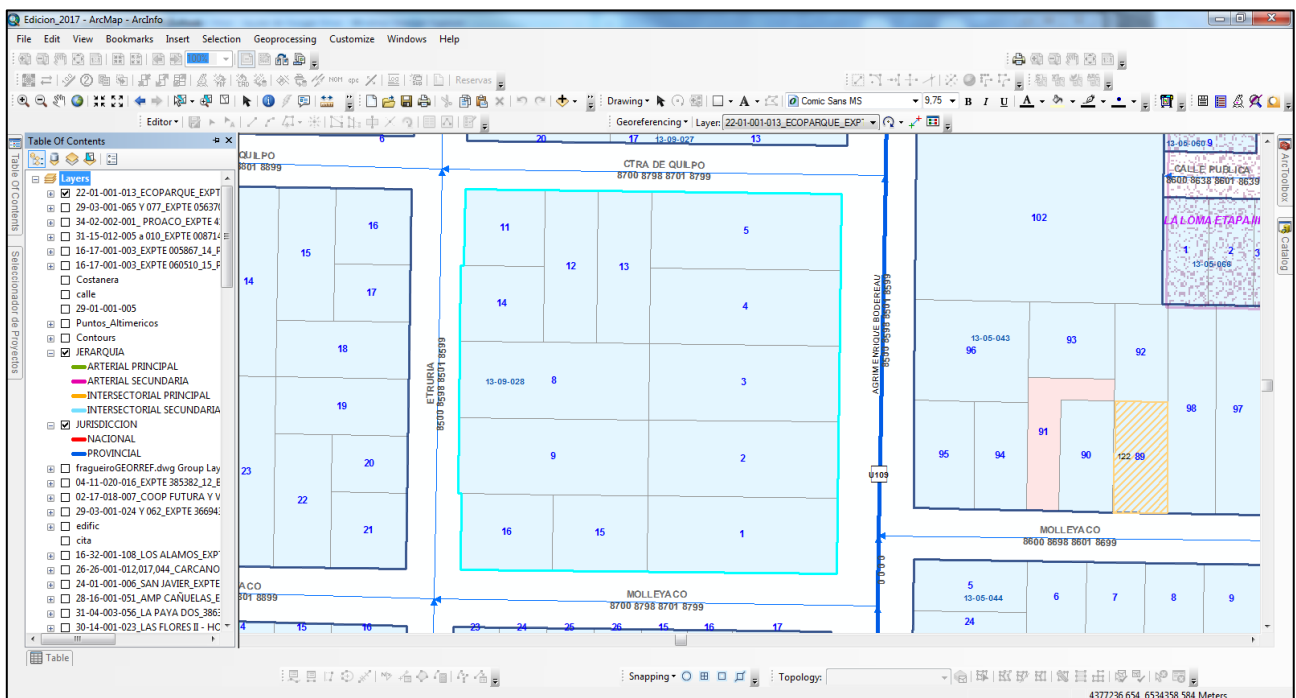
Edicion_2017 - ArcMap - ArcInfo

File Edit View Bookmarks Insert Selection Geoprocessing Customize Windows Help

Reservas

Drawing Comic Sans MS 9,75 B I U

Editor Georeferencing Layer: 22-01-001-013_ECOPARQUE_EXPT

Table Of Contents

Layers
22-01-001-013_ECOPARQUE_EXPT
29-03-001-065 Y 077_EXPTE 05637
34-02-002-001_ PROACO_EXPTE 4
31-15-012-005 a 010_EXPTE 00871
16-17-001-003_EXPTE 005867_14_F
16-17-001-003_EXPTE 060510_15_F
Costanera
calle
29-01-001-005
Puntos_Altimericos
Contours
JERARQUIA
ARTERIAL PRINCIPAL
ARTERIAL SECUNDARIA
INTERSECTORIAL PRINCIPAL
INTERSECTORIAL SECUNDARIA
JURISDICCION
NACIONAL
PROVINCIAL
fragueiroGEORREF.dwg Group Lay
04-11-020-016_EXPTE 385382_12_E
02-17-018-007_COOP FUTURA Y V
29-03-001-024 Y 062_EXPTE 36694
edific
cita
16-32-001-108_LOS ALAMOS_EXPT
26-26-001-012,017,044_CARCANO
24-01-001-006_SAN JAVIER_EXPTE
28-16-001-051_AMP CAÑUELAS_E
31-04-003-056_LA PAYA DOS_386
30-14-001-023_LAS FLORES II - HC

Table Of Contents
Seleccionador de Proyectos
ArcToolbox
Catalog

6 20 17 13-09-027 13 13-05-060 9
QUILPO
8601 8899
CTRA DE QUILPO
8700 8798 8701 8799
CALLE PUBLICA
8600 8638 8601 8639
102
LA LOMA ETAPA II
1 2
13-05-059
16 15 11 5 12 13 17 14 14 4 18 13-09-028 8 3 19 9 2 20 23 22 21 16 15 1
ETRURIA
8500 8598 8501 8599
AGRIMENSOR ENRIQUE BODEREAU
8500 8598 8501 8599
13-05-043 96 93 92 98 97 91 95 94 90 122 89
U109
MOLLEYACO
8600 8698 8601 8699
ACO
8601 8899
MOLLEYACO
8700 8798 8701 8799
5
13-05-044
6 7 8 9 24
4 15 16 23 24 25 26 15 16 17

Table

Snapping Topology:

4377236,654 6534358,584 Meters